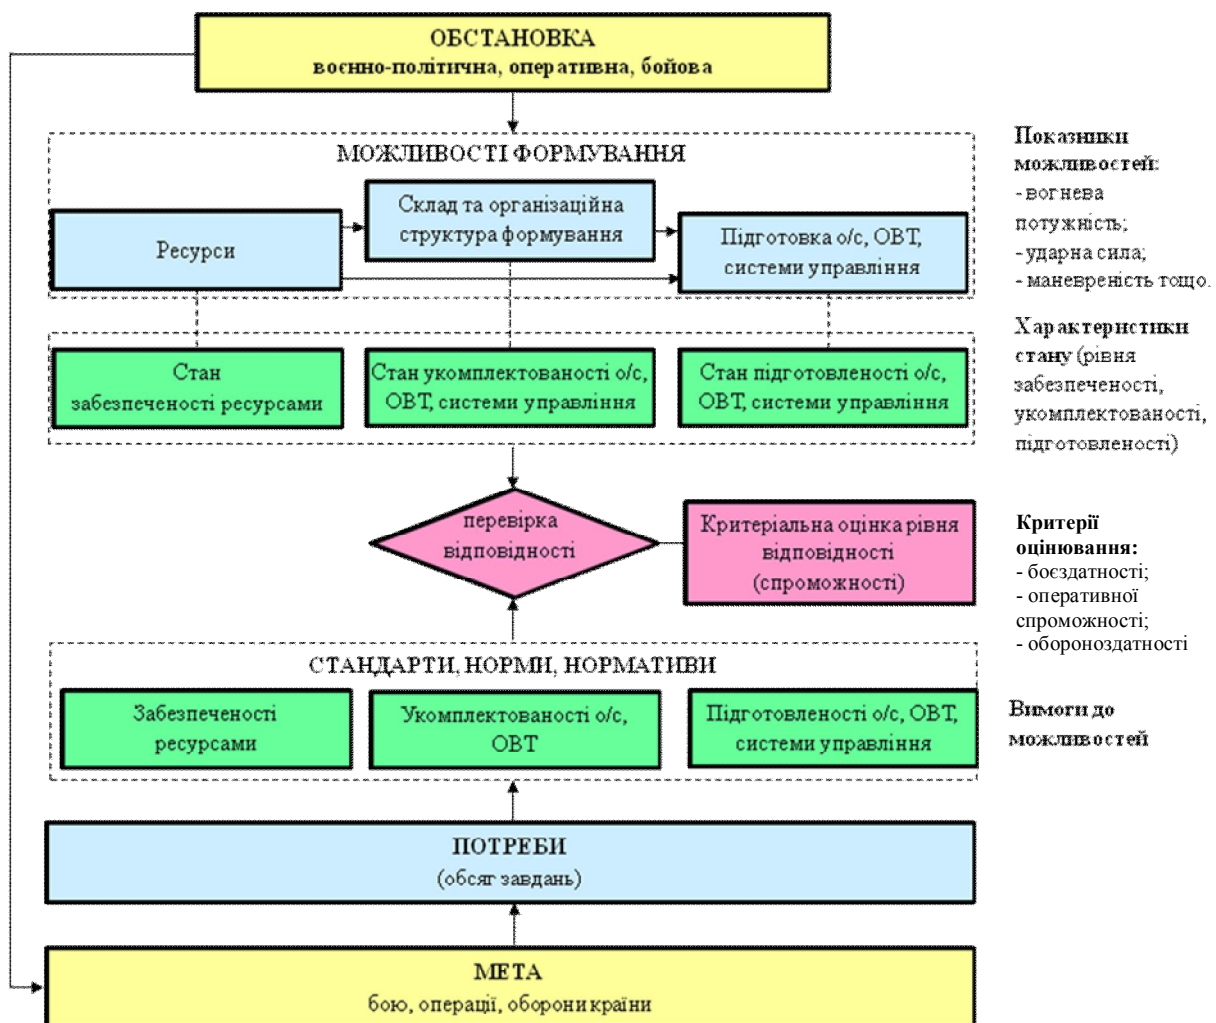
ОБСТАНОВКА
воєнно-політична, оперативна, бойова

МОЖЛИВОСТІ ФОРМУВАННЯ

Ресурси

Склад та організаційна структура формування

Підготовка о/с, ОВТ, системи управління

Показники можливостей:
- вогнева потужність;
- ударна сила;
- маневреність тощо.

Стан забезпеченості ресурсами

Стан укомплектованості о/с, ОВТ, системи управління

Стан підготовленості о/с, ОВТ, системи управління

Характеристики стану (рівня забезпеченості, укомплектованості, підготовленості)

перевірка відповідності

Критеріальна оцінка рівня відповідності (спроможності)

Критерії оцінювання:
- боєздатності;
- оперативної спроможності;
- обороноздатності

СТАНДАРТИ, НОРМИ, НОРМАТИВИ

Забезпеченості ресурсами

Укомплектованості о/с, ОВТ

Підготовленості о/с, ОВТ, системи управління

Вимоги до можливостей

ПОТРЕБИ
(обсяг завдань)

МЕТА
бою, операції, оборони країни